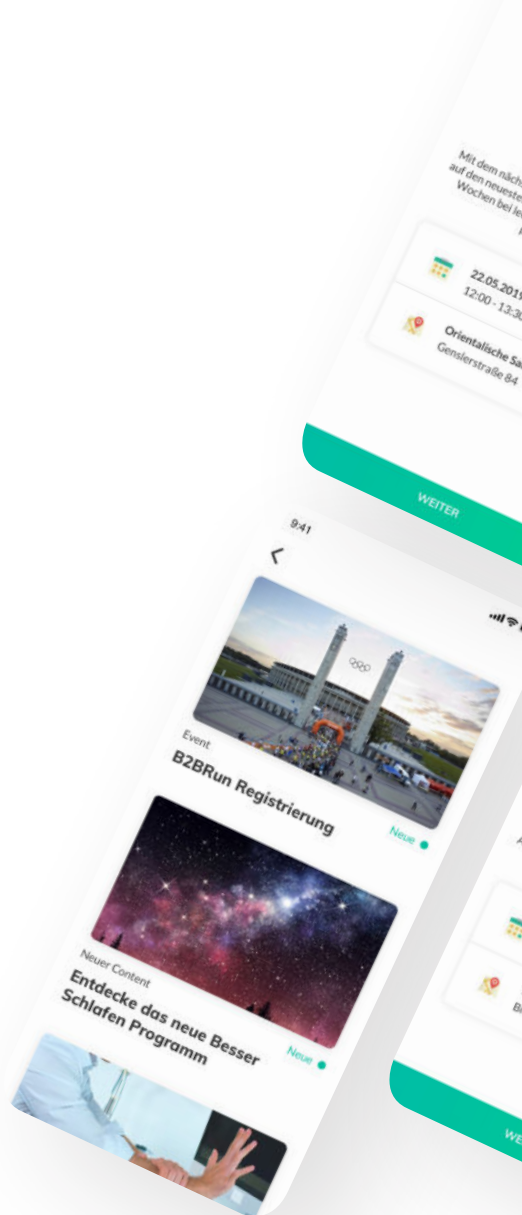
Mit dem näch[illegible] auf den neueste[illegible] Wochen bei le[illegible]

22.05.201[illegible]
12:00 - 13:3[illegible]

Orientalische Sa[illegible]
Genslerstraße 84

WEITER

9:41

<

Event
B2BRun Registrierung

Neue

Neuer Content
Entdecke das neue Besser Schlafen Programm

Neue

WE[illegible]